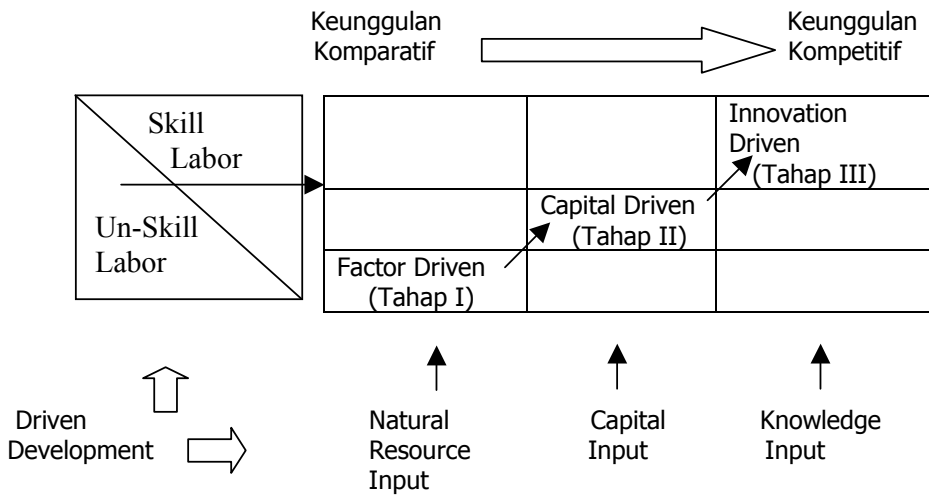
Keunggulan Komparatif

Keunggulan Kompetitif

Skill Labor

Un-Skill Labor

Innovation Driven (Tahap III)

Capital Driven (Tahap II)

Factor Driven (Tahap I)

Driven Development

Natural Resource Input

Capital Input

Knowledge Input